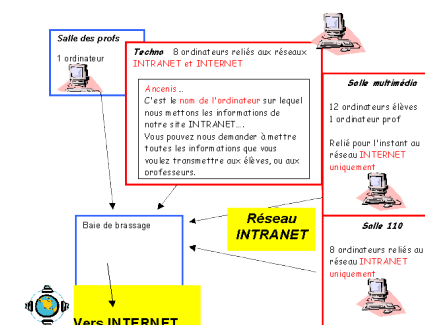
Salle des profs

1 ordinateur

Techno 8 ordinateurs reliés aux réseaux INTRANET et INTERNET

Ancenis ..
C'est le nom de l'ordinateur sur lequel nous mettons les informations de notre site INTRANET...
Vous pouvez nous demander à mettre toutes les informations que vous voulez transmettre aux élèves, ou aux professeurs.

Salle multimédia

12 ordinateurs élèves
1 ordinateur prof

Relié pour l'instant au réseau INTERNET uniquement

Baie de brassage

Réseau INTRANET

Salle 110

8 ordinateurs reliés au réseau INTERNET uniquement

Vers INTERNET